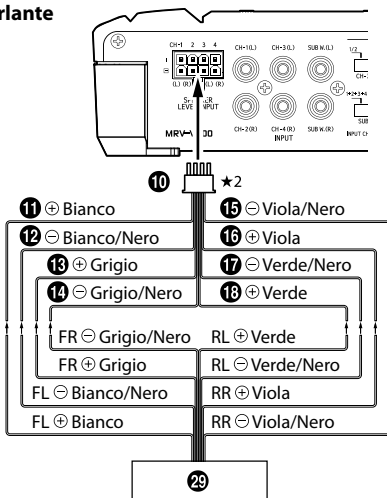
rlante

CH-1 2 3 4
(L) (R) (L) (R)
SP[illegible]R LEVEL INPUT
CH-1(L)
CH-3(L)
SUB W.(L)
CH-2(R)
CH-4(R)
SUB W.(R)
INPUT
MRV-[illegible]00
1/2
CH-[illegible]
SUB
INPUT CH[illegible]

⑩ ★2

⑪ ⊕ Bianco
⑫ ⊖ Bianco/Nero
⑬ ⊕ Grigio
⑭ ⊖ Grigio/Nero
⑮ ⊖ Viola/Nero
⑯ ⊕ Viola
⑰ ⊖ Verde/Nero
⑱ ⊕ Verde

FR ⊖ Grigio/Nero
FR ⊕ Grigio
FL ⊖ Bianco/Nero
FL ⊕ Bianco
RL ⊕ Verde
RL ⊖ Verde/Nero
RR ⊕ Viola
RR ⊖ Viola/Nero

㉙